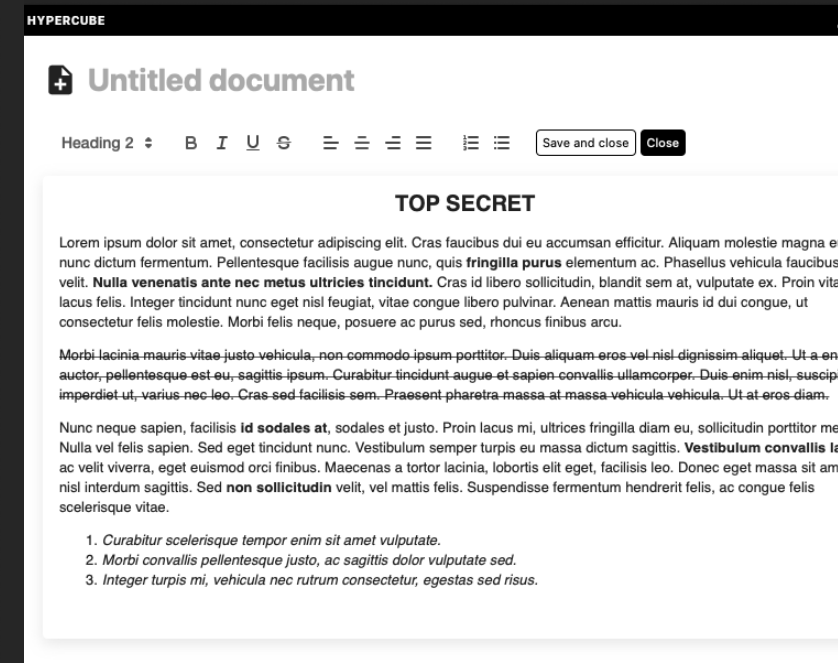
HYPERCUBE

Untitled document

Heading 2 B I U S Save and close Close

TOP SECRET

Lorem ipsum dolor sit amet, consectetur adipiscing elit. Cras faucibus dui eu accumsan efficitur. Aliquam molestie magna e nunc dictum fermentum. Pellentesque facilisis augue nunc, quis **fringilla purus** elementum ac. Phasellus vehicula faucibus velit. **Nulla venenatis ante nec metus ultricies tincidunt.** Cras id libero sollicitudin, blandit sem at, vulputate ex. Proin vita lacus felis. Integer tincidunt nunc eget nisl feugiat, vitae congue libero pulvinar. Aenean mattis mauris id dui congue, ut consectetur felis molestie. Morbi felis neque, posuere ac purus sed, rhoncus finibus arcu.

~~Morbi lacinia mauris vitae justo vehicula, non commodo ipsum porttitor. Duis aliquam eros vel nisl dignissim aliquet. Ut a en auctor, pellentesque est eu, sagittis ipsum. Curabitur tincidunt augue et sapien convallis ullamcorper. Duis enim nisl, suscip imperdiet ut, varius nec leo. Cras sed facilisis sem. Praesent pharetra massa at massa vehicula vehicula. Ut at eros diam.~~

Nunc neque sapien, facilisis **id sodales at**, sodales et justo. Proin lacus mi, ultrices fringilla diam eu, sollicitudin porttitor me Nulla vel felis sapien. Sed eget tincidunt nunc. Vestibulum semper turpis eu massa dictum sagittis. **Vestibulum convallis la** ac velit viverra, eget euismod orci finibus. Maecenas a tortor lacinia, lobortis elit eget, facilisis leo. Donec eget massa sit am nisl interdum sagittis. Sed **non sollicitudin** velit, vel mattis felis. Suspendisse fermentum hendrerit felis, ac congue felis scelerisque vitae.

1. *Curabitur scelerisque tempor enim sit amet vulputate.*
2. *Morbi convallis pellentesque justo, ac sagittis dolor vulputate sed.*
3. *Integer turpis mi, vehicula nec rutrum consectetur, egestas sed risus.*